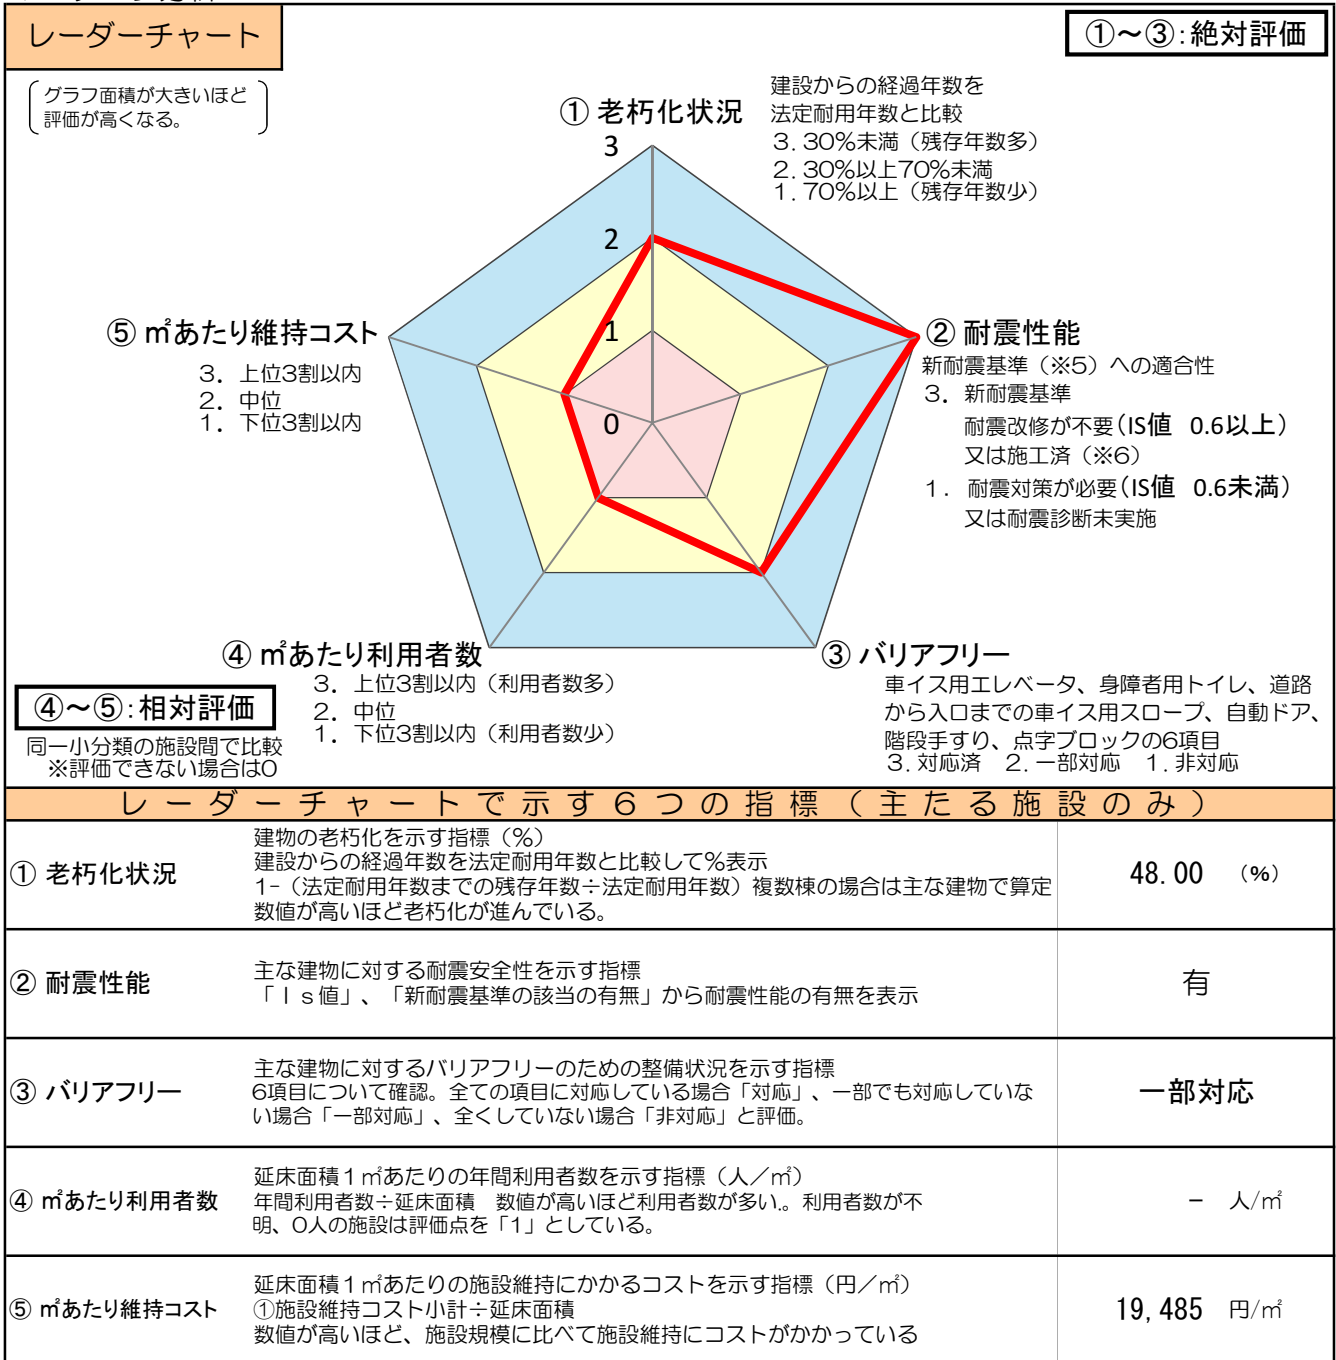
レーダーチャート

①～③:絶対評価

グラフ面積が大きいほど評価が高くなる。

① 老朽化状況

建設からの経過年数を法定耐用年数と比較
3. 30%未満（残存年数多）
2. 30%以上70%未満
1. 70%以上（残存年数少）

3
2
1
0

⑤ ㎡あたり維持コスト
3. 上位3割以内
2. 中位
1. 下位3割以内

② 耐震性能
新耐震基準（※5）への適合性
3. 新耐震基準
耐震改修が不要（IS値 0.6以上）
又は施工済（※6）
1. 耐震対策が必要（IS値 0.6未満）
又は耐震診断未実施

④ ㎡あたり利用者数
3. 上位3割以内（利用者数多）
2. 中位
1. 下位3割以内（利用者数少）

③ バリアフリー
車イス用エレベータ、身障者用トイレ、道路から入口までの車イス用スロープ、自動ドア、階段手すり、点字ブロックの6項目
3. 対応済 2. 一部対応 1. 非対応

④～⑤:相対評価
同一小分類の施設間で比較
※評価できない場合は0

レーダーチャートで示す６つの指標（主たる施設のみ）

| | | |
|---|---|---|
| ① 老朽化状況 | 建物の老朽化を示す指標（%）<br>建設からの経過年数を法定耐用年数と比較して%表示<br>1-（法定耐用年数までの残存年数÷法定耐用年数）複数棟の場合は主な建物で算定<br>数値が高いほど老朽化が進んでいる。 | 48.00 （%） |
| ② 耐震性能 | 主な建物に対する耐震安全性を示す指標<br>「Ｉｓ値」、「新耐震基準の該当の有無」から耐震性能の有無を表示 | 有 |
| ③ バリアフリー | 主な建物に対するバリアフリーのための整備状況を示す指標<br>6項目について確認。全ての項目に対応している場合「対応」、一部でも対応していない場合「一部対応」、全くしていない場合「非対応」と評価。 | 一部対応 |
| ④ ㎡あたり利用者数 | 延床面積１㎡あたりの年間利用者数を示す指標（人／㎡）<br>年間利用者数÷延床面積 数値が高いほど利用者数が多い。利用者数が不明、0人の施設は評価点を「1」としている。 | － 人/㎡ |
| ⑤ ㎡あたり維持コスト | 延床面積１㎡あたりの施設維持にかかるコストを示す指標（円／㎡）<br>①施設維持コスト小計÷延床面積<br>数値が高いほど、施設規模に比べて施設維持にコストがかかっている | 19,485 円/㎡ |